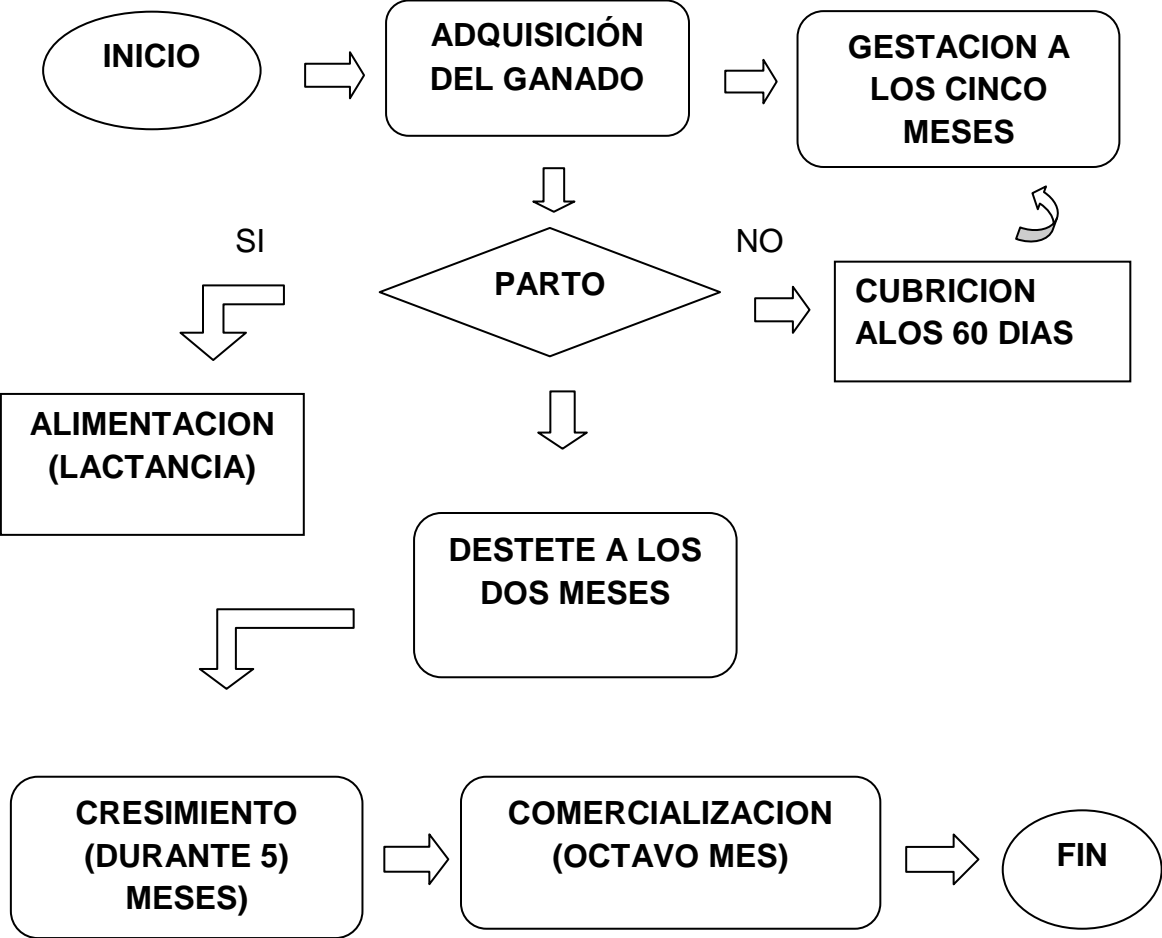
INICIO

ADQUISICIÓN DEL GANADO

GESTACION A LOS CINCO MESES

SI

PARTO

NO

CUBRICION ALOS 60 DIAS

ALIMENTACION (LACTANCIA)

DESTETE A LOS DOS MESES

CRESIMIENTO (DURANTE 5) MESES)

COMERCIALIZACION (OCTAVO MES)

FIN